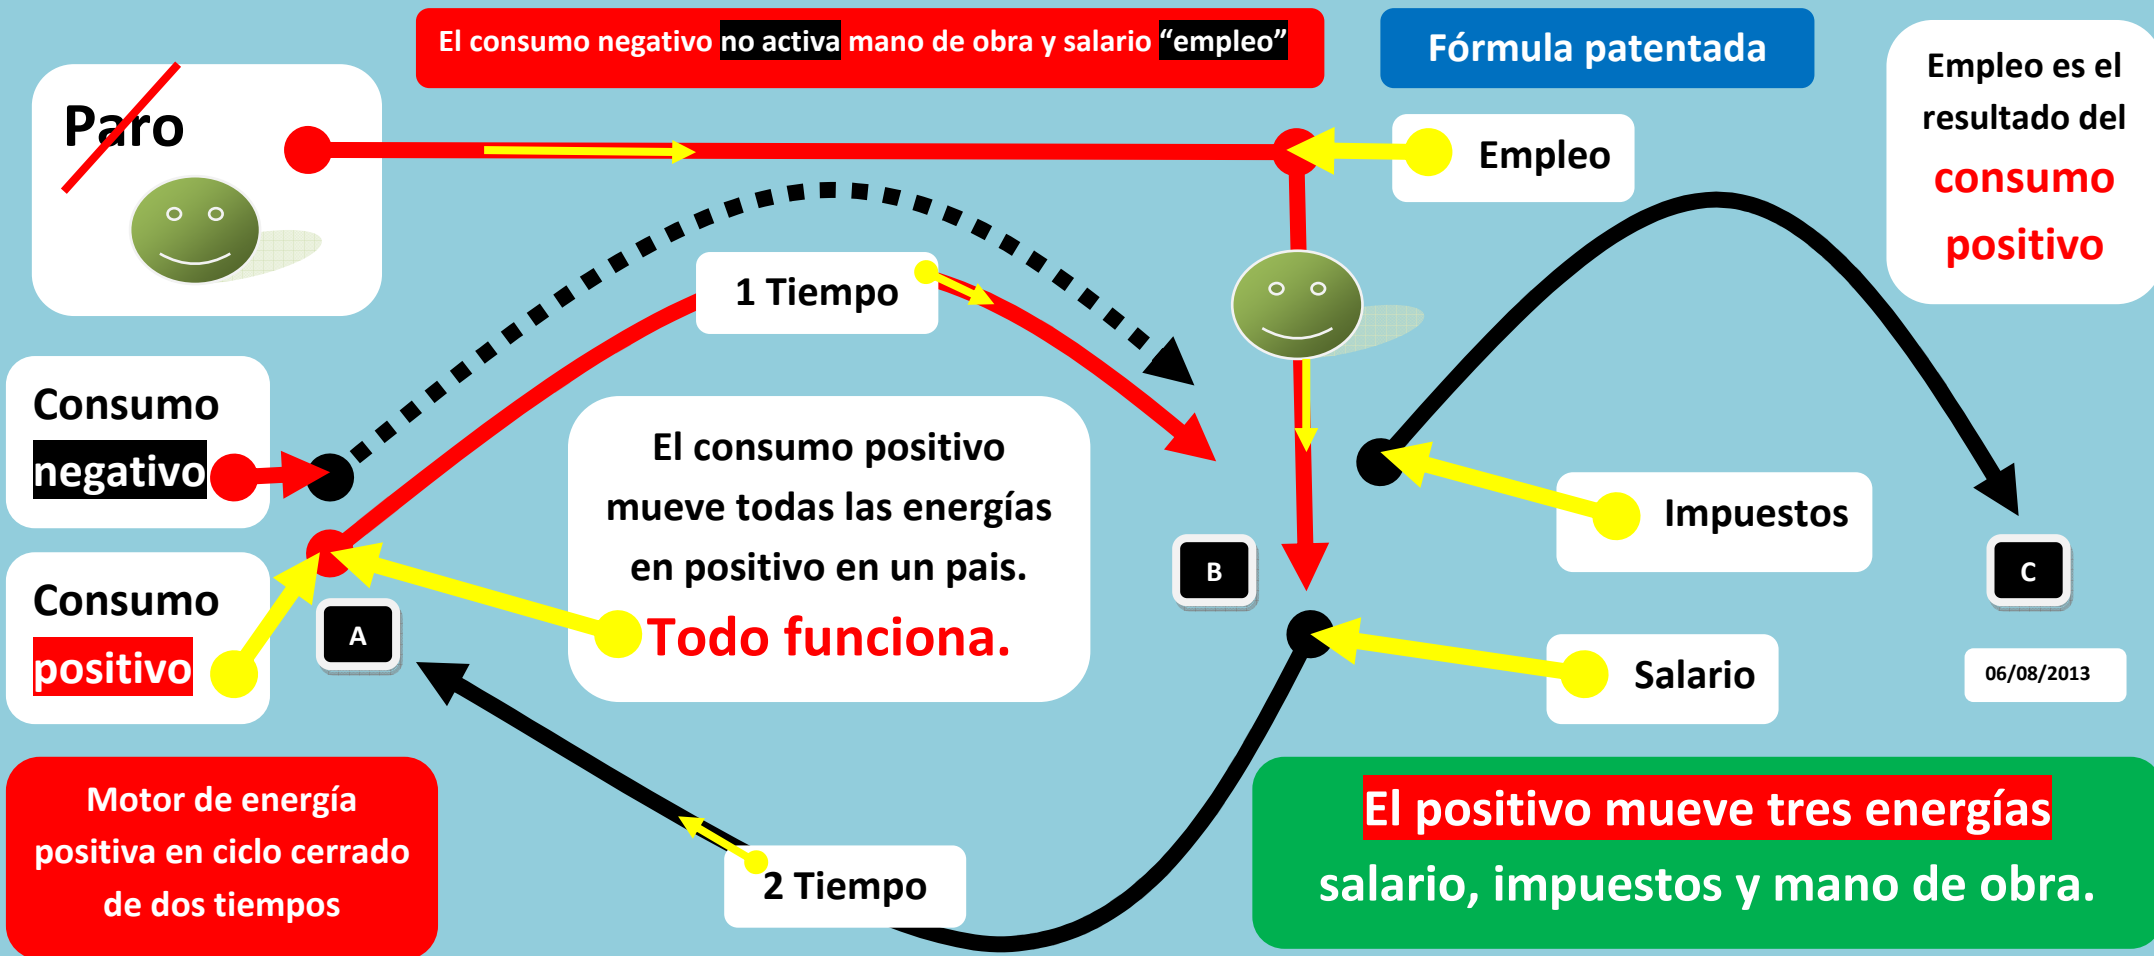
El consumo negativo no activa mano de obra y salario "empleo"

Fórmula patentada

Empleo es el resultado del consumo positivo

Paro

Empleo

1 Tiempo

Consumo negativo

Consumo positivo

El consumo positivo mueve todas las energías en positivo en un pais. Todo funciona.

A

B

C

Impuestos

Salario

06/08/2013

Motor de energía positiva en ciclo cerrado de dos tiempos

2 Tiempo

El positivo mueve tres energías salario, impuestos y mano de obra.